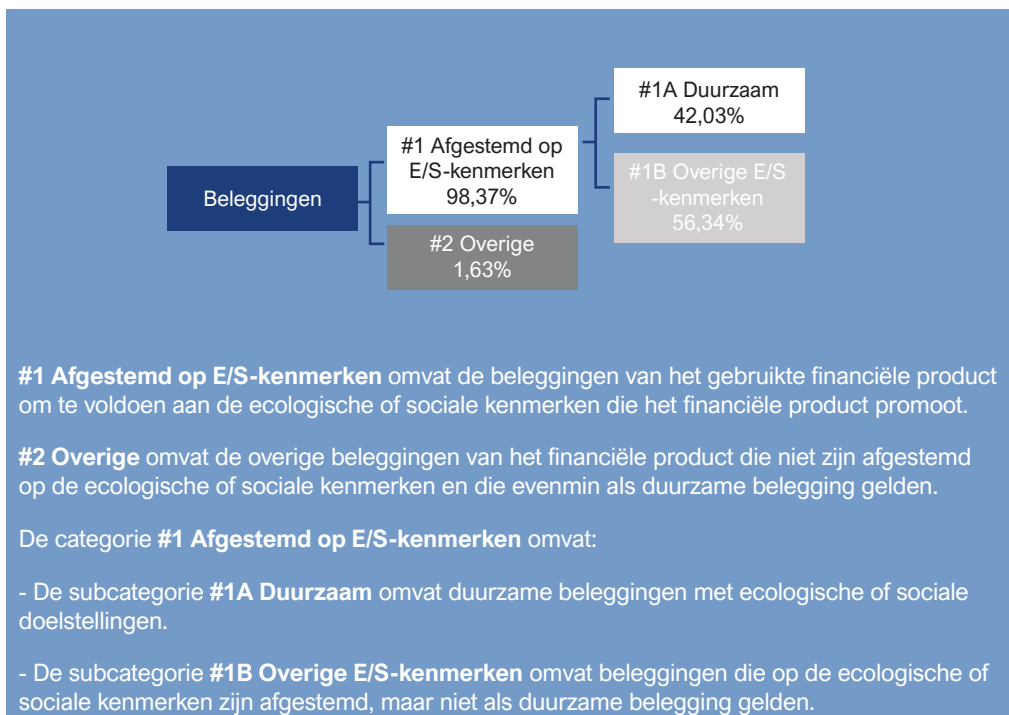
Beleggingen

#1 Afgestemd op E/S-kenmerken 98,37%

#2 Overige 1,63%

#1A Duurzaam 42,03%

#1B Overige E/S -kenmerken 56,34%

#1 Afgestemd op E/S-kenmerken omvat de beleggingen van het gebruikte financiële product om te voldoen aan de ecologische of sociale kenmerken die het financiële product promoot.

#2 Overige omvat de overige beleggingen van het financiële product die niet zijn afgestemd op de ecologische of sociale kenmerken en die evenmin als duurzame belegging gelden.

De categorie #1 Afgestemd op E/S-kenmerken omvat:

- De subcategorie #1A Duurzaam omvat duurzame beleggingen met ecologische of sociale doelstellingen.

- De subcategorie #1B Overige E/S-kenmerken omvat beleggingen die op de ecologische of sociale kenmerken zijn afgestemd, maar niet als duurzame belegging gelden.